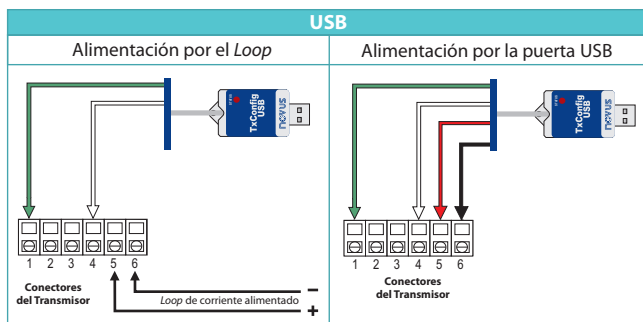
USB

Alimentación por el *Loop*

TxConfig USB

NOVUS

1 2 3 4 5 6

Conectores del Transmisor

*Loop* de corriente alimentado

–

+

Alimentación por la puerta USB

TxConfig USB

NOVUS

1 2 3 4 5 6

Conectores del Transmisor